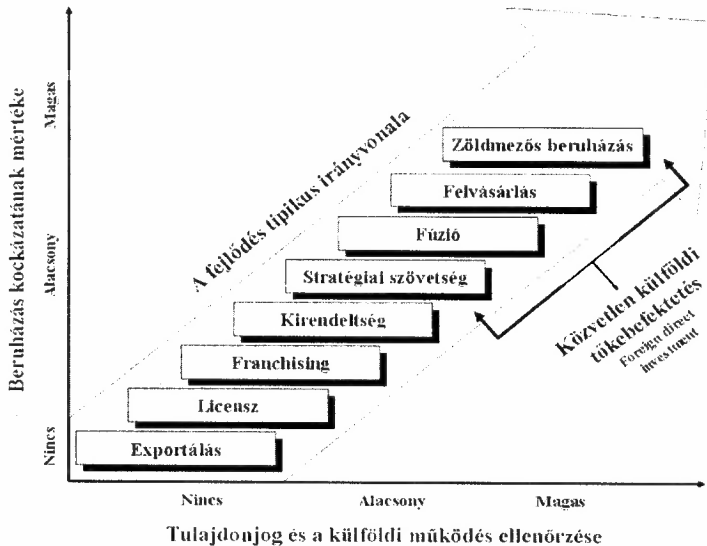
Beruházás kockázatának mértéke

Magas

Alacsony

Nincs

A fejlődés tipikus irányvonala

Zöldmezős beruházás

Felvásárlás

Fúzió

Stratégiai szövetség

Kirendeltség

Franchising

Licensz

Exportálás

Közvetlen külföldi tőkebefektetés

Foreign direct investment

Nincs

Alacsony

Magas

Tulajdonjog és a külföldi működés ellenőrzése